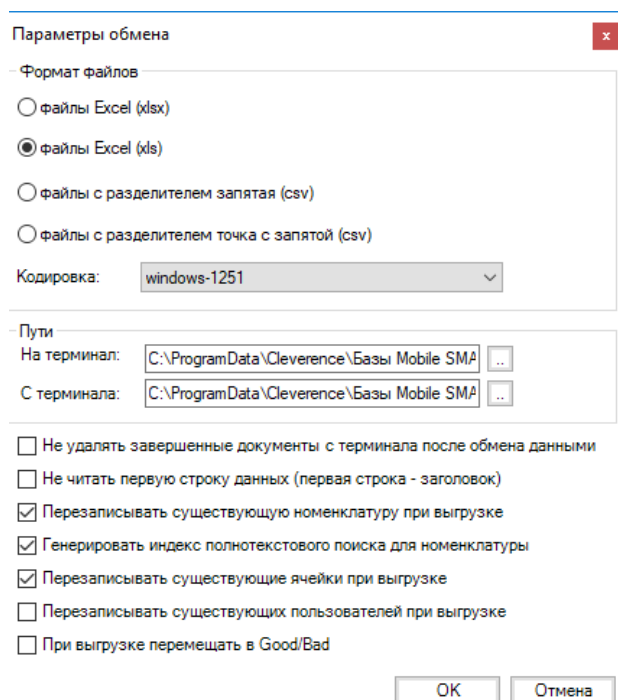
Параметры обмена

x

Формат файлов

файлы Excel (xlsx)

файлы Excel (xls)

файлы с разделителем запятая (csv)

файлы с разделителем точка с запятой (csv)

Кодировка: windows-1251

Пути

На терминал: C:\ProgramData\Cleverence\Базы Mobile SMA ..

С терминала: C:\ProgramData\Cleverence\Базы Mobile SMA ..

Не удалять завершенные документы с терминала после обмена данными

Не читать первую строку данных (первая строка - заголовок)

Перезаписывать существующую номенклатуру при выгрузке

Генерировать индекс полнотекстового поиска для номенклатуры

Перезаписывать существующие ячейки при выгрузке

Перезаписывать существующих пользователей при выгрузке

При выгрузке перемещать в Good/Bad

OK Отмена